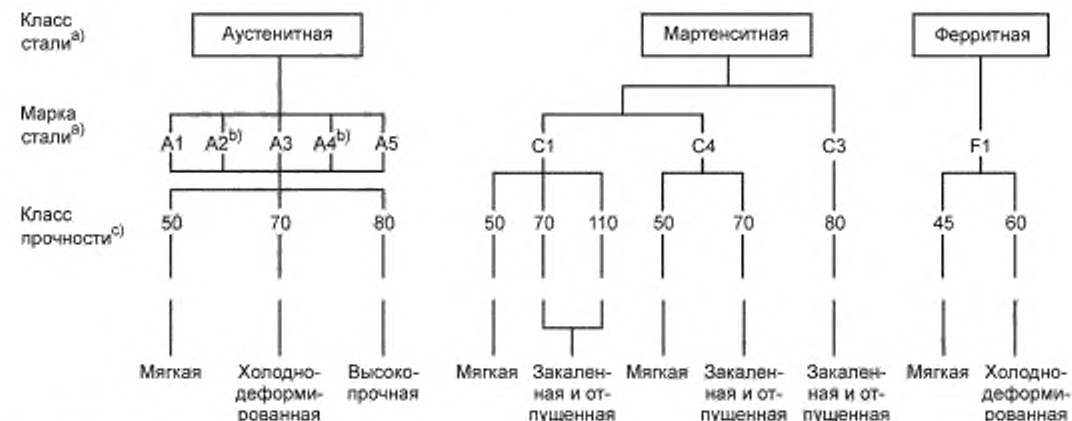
Класс стали$^{a)}$

Аустенитная

Мартенситная

Ферритная

Марка стали$^{a)}$

A1 A2$^{b)}$ A3 A4$^{b)}$ A5

C1 C4 C3

F1

Класс прочности$^{c)}$

50 70 80

50 70 110 50 70 80

45 60

Мягкая

Холоднодеформированная

Высокопрочная

Мягкая

Закаленная и отпущенная

Мягкая

Закаленная и отпущенная

Закаленная и отпущенная

Мягкая

Холоднодеформированная